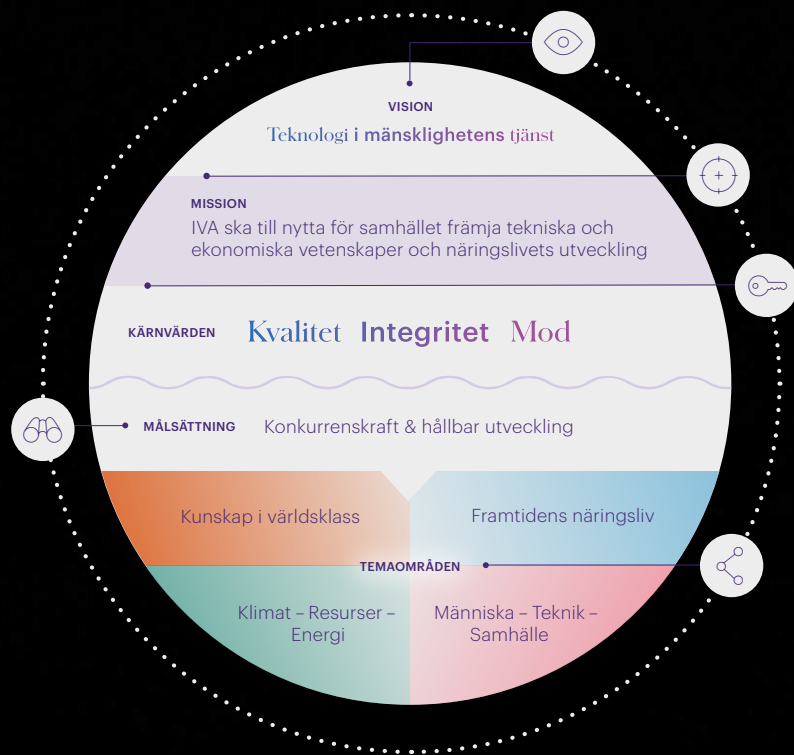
VISION

Teknologi i mänsklighetens tjänst

MISSION

IVA ska till nytta för samhället främja tekniska och ekonomiska vetenskaper och näringslivets utveckling

KÄRNVÄRDEN Kvalitet Integritet Mod

MÅLSÄTTNING Konkurrenskraft & hållbar utveckling

Kunskap i världsklass

Framtidens näringsliv

TEMAOMRÅDEN

Klimat – Resurser – Energi

Människa – Teknik – Samhälle